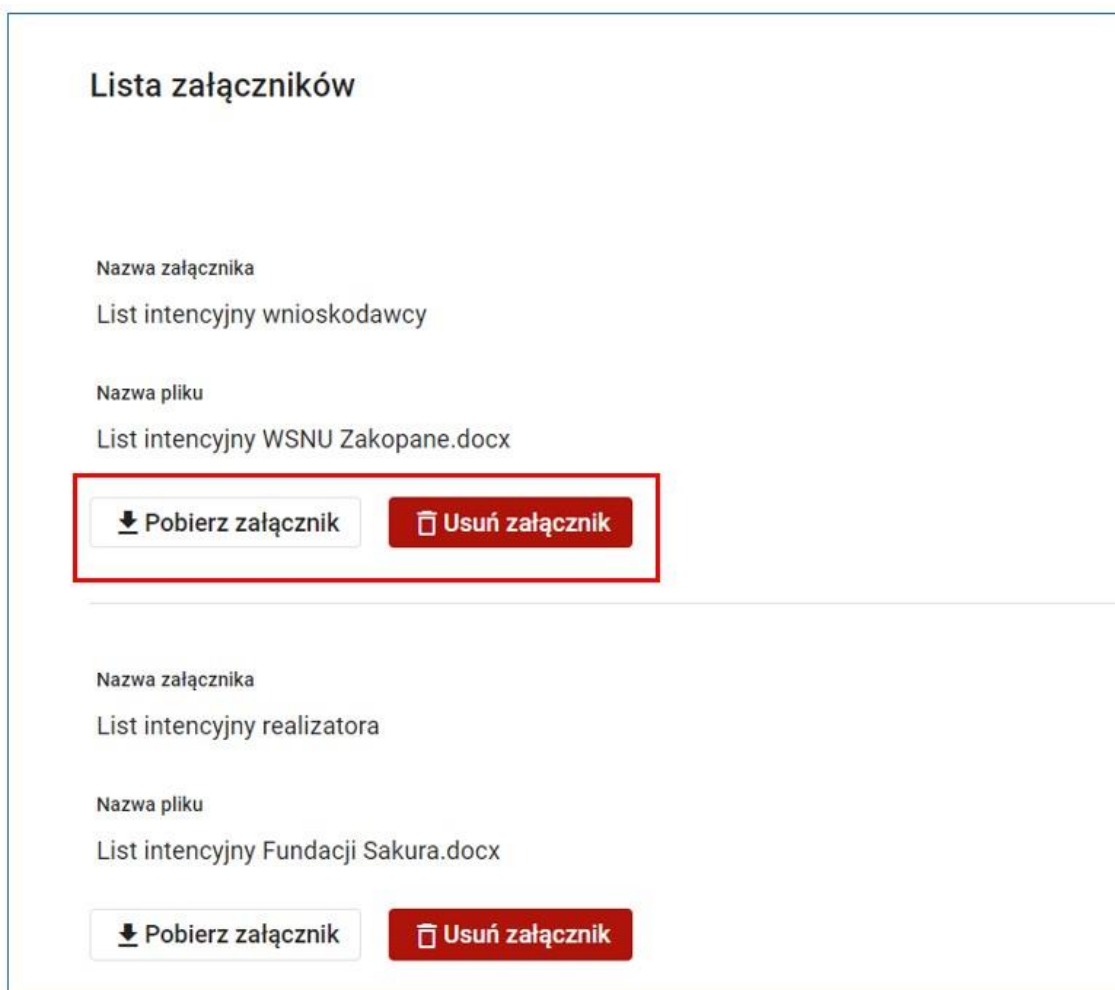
Lista załączników

Nazwa załącznika

List intencyjny wnioskodawcy

Nazwa pliku

List intencyjny WSNU Zakopane.docx

Pobierz załącznik

Usuń załącznik

Nazwa załącznika

List intencyjny realizatora

Nazwa pliku

List intencyjny Fundacji Sakura.docx

Pobierz załącznik

Usuń załącznik